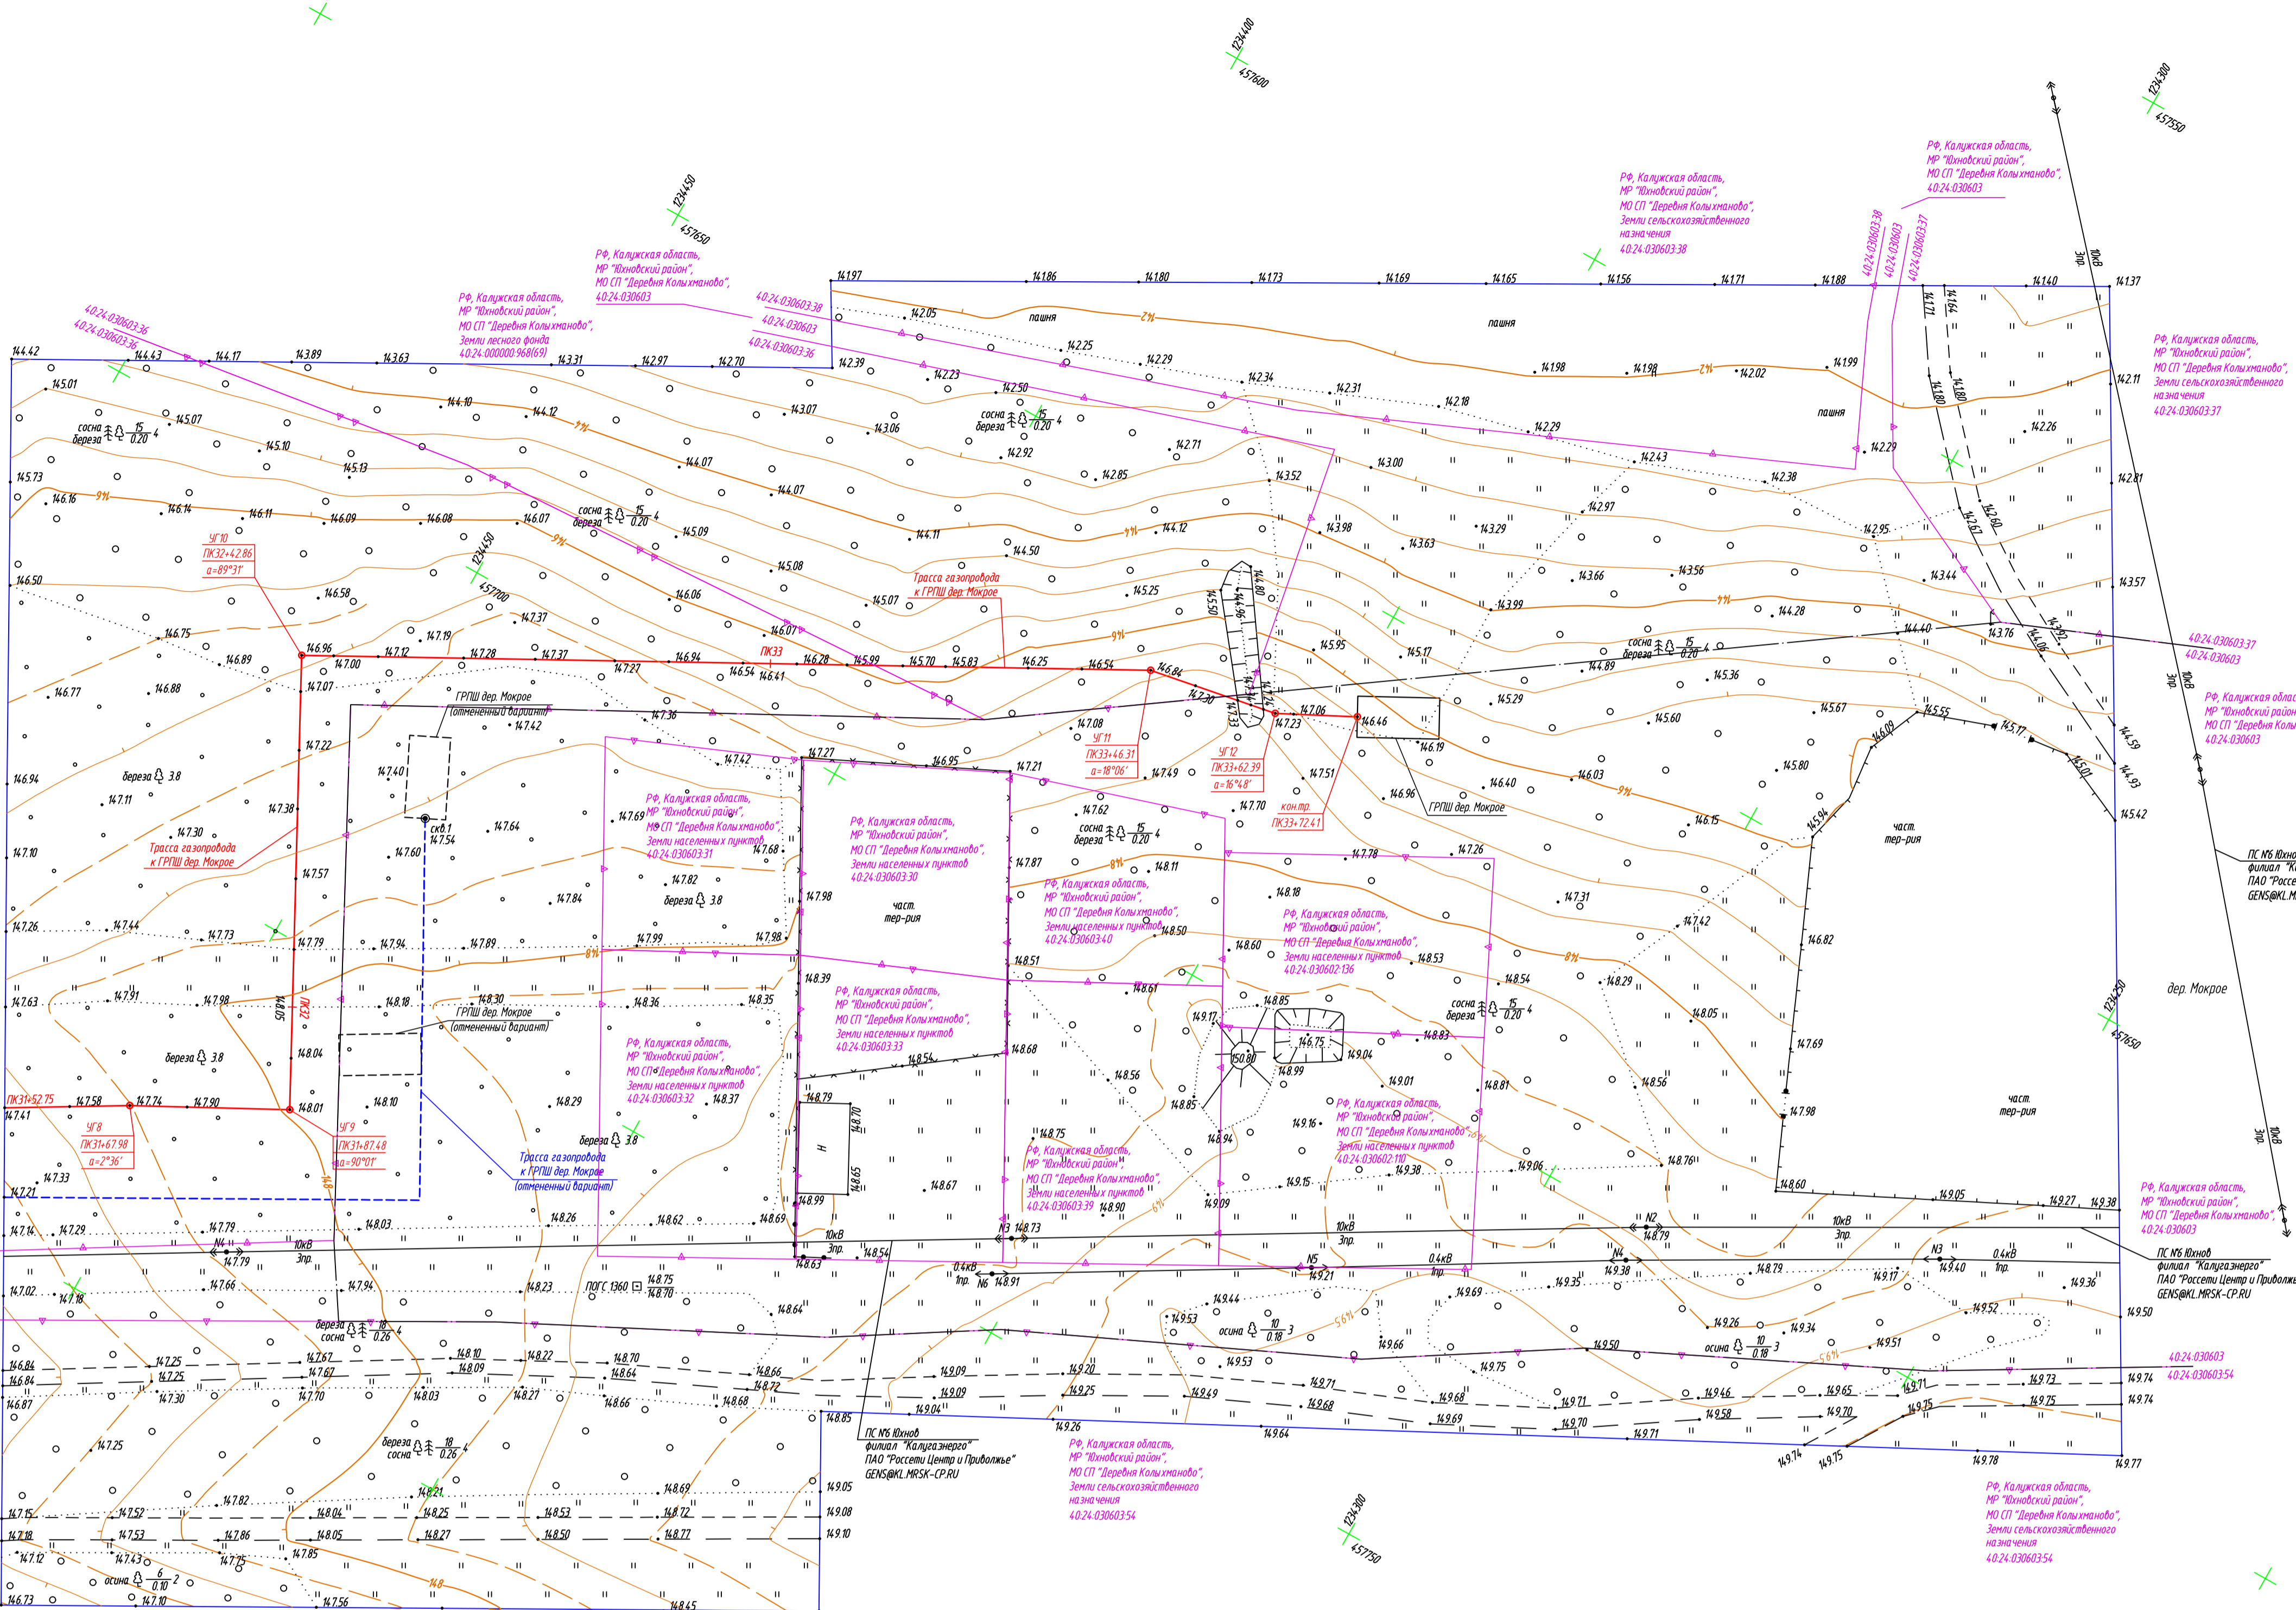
1234400
457600

1234300
457550

1234450
457650

РФ, Калужская область,
МР "Юхновский район",
МО СП "Деревня Колыхманово",
40:24:030603

РФ, Калужская область,
МР "Юхновский район",
МО СП "Деревня Колыхманово",
Земли сельскохозяйственного назначения
40:24:030603:38

РФ, Калужская область,
МР "Юхновский район",
МО СП "Деревня Колыхманово",
40:24:030603

РФ, Калужская область,
МР "Юхновский район",
МО СП "Деревня Колыхманово",
Земли лесного фонда
40:24:000000:968(69)

40:24:030603:36
40:24:030603:36

40:24:030603:38
40:24:030603
40:24:030603:36

40:24:030603:38
40:24:030603
40:24:030603:37

РФ, Калужская область,
МР "Юхновский район",
МО СП "Деревня Колыхманово",
Земли сельскохозяйственного назначения
40:24:030603:37

пашня
пашня
пашня

сосна
береза
$\frac{15}{0.20}$ 4

УГ10
ПК32+42.86
α=89°31'

Трасса газопровода
к ГРПШ дер. Мокрое

ПК33

ГРПШ дер. Мокрое
(отмененный вариант)

УГ11
ПК33+46.31
α=18°06'

УГ12
ПК33+62.39
α=16°48'

кон.пр.
ПК33+72.41

ГРПШ дер. Мокрое

40:24:030603:37
40:24:030603

РФ, Калужская область,
МР "Юхновский район",
МО СП "Деревня Колыхманово",
40:24:030603

береза 3.8

скв.1
147.54

Трасса газопровода
к ГРПШ дер. Мокрое

РФ, Калужская область,
МР "Юхновский район",
МО СП "Деревня Колыхманово",
Земли населенных пунктов
40:24:030603:31

РФ, Калужская область,
МР "Юхновский район",
МО СП "Деревня Колыхманово",
Земли населенных пунктов
40:24:030603:30

част.
тер-рия

РФ, Калужская область,
МР "Юхновский район",
МО СП "Деревня Колыхманово",
Земли населенных пунктов
40:24:030603:40

РФ, Калужская область,
МР "Юхновский район",
МО СП "Деревня Колыхманово",
Земли населенных пунктов
40:24:030602:136

част.
тер-рия

ПС №6 Юхнов
филиал "Калугаэнерго"
ПАО "Россети Центр и Приволжье"
GENS@KL.MRSK-CP.RU

дер. Мокрое

ПК32

ГРПШ дер. Мокрое
(отмененный вариант)

РФ, Калужская область,
МР "Юхновский район",
МО СП "Деревня Колыхманово",
Земли населенных пунктов
40:24:030603:33

РФ, Калужская область,
МР "Юхновский район",
МО СП "Деревня Колыхманово",
Земли населенных пунктов
40:24:030603:32

ПК31+52.75

УГ8
ПК31+67.98
α=2°36'

УГ9
ПК31+87.48
α=90°01'

Трасса газопровода
к ГРПШ дер. Мокрое
(отмененный вариант)

РФ, Калужская область,
МР "Юхновский район",
МО СП "Деревня Колыхманово",
Земли населенных пунктов
40:24:030603:39

РФ, Калужская область,
МР "Юхновский район",
МО СП "Деревня Колыхманово",
Земли населенных пунктов
40:24:030602:110

част.
тер-рия

РФ, Калужская область,
МР "Юхновский район",
МО СП "Деревня Колыхманово",
40:24:030603

ПС №6 Юхнов
филиал "Калугаэнерго"
ПАО "Россети Центр и Приволжье"
GENS@KL.MRSK-CP.RU

10кВ 3пр.
0.4кВ 1пр.
N1 N2 N3 N4 N5 N6

ПОГС 1360

40:24:030603
40:24:030603:54

ПС №6 Юхнов
филиал "Калугаэнерго"
ПАО "Россети Центр и Приволжье"
GENS@KL.MRSK-CP.RU

РФ, Калужская область,
МР "Юхновский район",
МО СП "Деревня Колыхманово",
Земли сельскохозяйственного назначения
40:24:030603:54

РФ, Калужская область,
МР "Юхновский район",
МО СП "Деревня Колыхманово",
Земли сельскохозяйственного назначения
40:24:030603:54

1234300
457750

1234250
457650

осина $\frac{10}{0.18}$ 3
осина $\frac{6}{0.10}$ 2
береза сосна $\frac{18}{0.26}$ 4

2% 3% 4% 5% 6% 7% 8% 9% 5-6% 6-8%

144.42 144.43 144.17 143.89 143.63 143.31 142.97 142.70 141.97 141.86 141.80 141.73 141.69 141.65 141.56 141.71 141.88 141.40 141.37
145.01 145.07 145.10 145.13 145.73 146.16 146.14 146.11 146.09 146.08 146.07 146.50 146.58 146.75 146.89 146.77 146.88 146.94 147.11 147.10 147.26 147.44 147.63 147.91 147.41 147.21 147.14 147.02 146.84 146.87 147.15 147.18 146.73
146.96 147.00 147.07 147.12 147.19 147.28 147.37 147.27 146.94 146.54 146.41 146.28 145.99 145.70 145.83 146.25 146.54 146.84 147.06 147.23 146.46
148.01 148.04 147.74 147.90 147.58 148.10 148.03 148.26 148.62 148.69 148.99 148.63 148.54 148.73 148.91 149.21 149.38 149.40 149.05 149.27 149.38 149.50 149.74 149.77